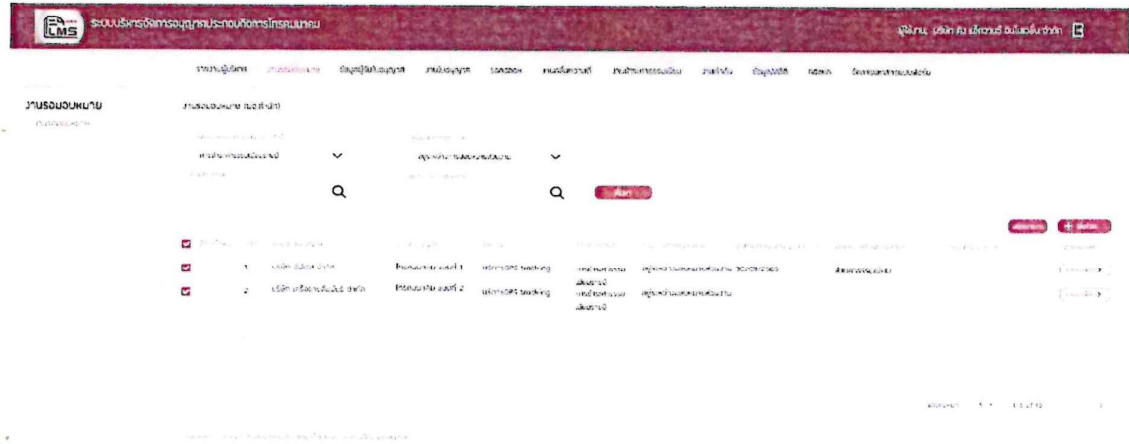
LMS ระบบบริหารจัดการอนุญาตประกอบกิจการโทรคมนาคม

ผู้ใช้งาน: บริษัท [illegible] จำกัด

รายงานผู้บริหาร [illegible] ข้อมูลผู้รับใบอนุญาต งานใบอนุญาต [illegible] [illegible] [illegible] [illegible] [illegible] ข้อมูลบริการ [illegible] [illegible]

งานรอมอบหมาย

งานรอมอบหมาย (ผอ.สำนัก)

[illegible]

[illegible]

ค้นหา

| | ลำดับ | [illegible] | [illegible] | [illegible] | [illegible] | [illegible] | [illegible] | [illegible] | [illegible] | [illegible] |
|---|---|---|---|---|---|---|---|---|---|---|
| ☑ | 1 | บริษัท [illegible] จำกัด | โทรคมนาคม แบบที่ 1 | บริการGPS tracking | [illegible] | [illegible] | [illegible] | | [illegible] | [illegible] |
| ☑ | 2 | บริษัท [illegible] จำกัด | โทรคมนาคม แบบที่ 2 | บริการGPS tracking | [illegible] | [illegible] | | | | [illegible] |

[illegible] 1 of 10

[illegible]